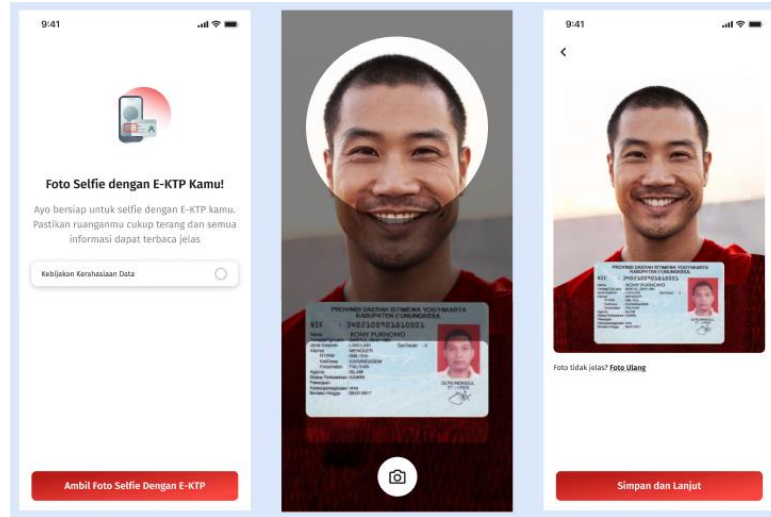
9:41

Foto Selfie dengan E-KTP Kamu!

Ayo bersiap untuk selfie dengan E-KTP kamu. Pastikan ruanganmu cukup terang dan semua informasi dapat terbaca jelas

Kebijakan Kerahasiaan Data

Ambil Foto Selfie Dengan E-KTP

PROVINSI DAERAH ISTIMEWA YOGYAKARTA
KABUPATEN GUNUNGKIDUL

NIK : 3402100901610001

Nama ROMY PURNOMO

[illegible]

9:41

PROVINSI DAERAH ISTIMEWA YOGYAKARTA
KABUPATEN GUNUNGKIDUL

NIK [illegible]

ROMY PURNOMO

Foto tidak jelas? Foto Ulang

Simpan dan Lanjut